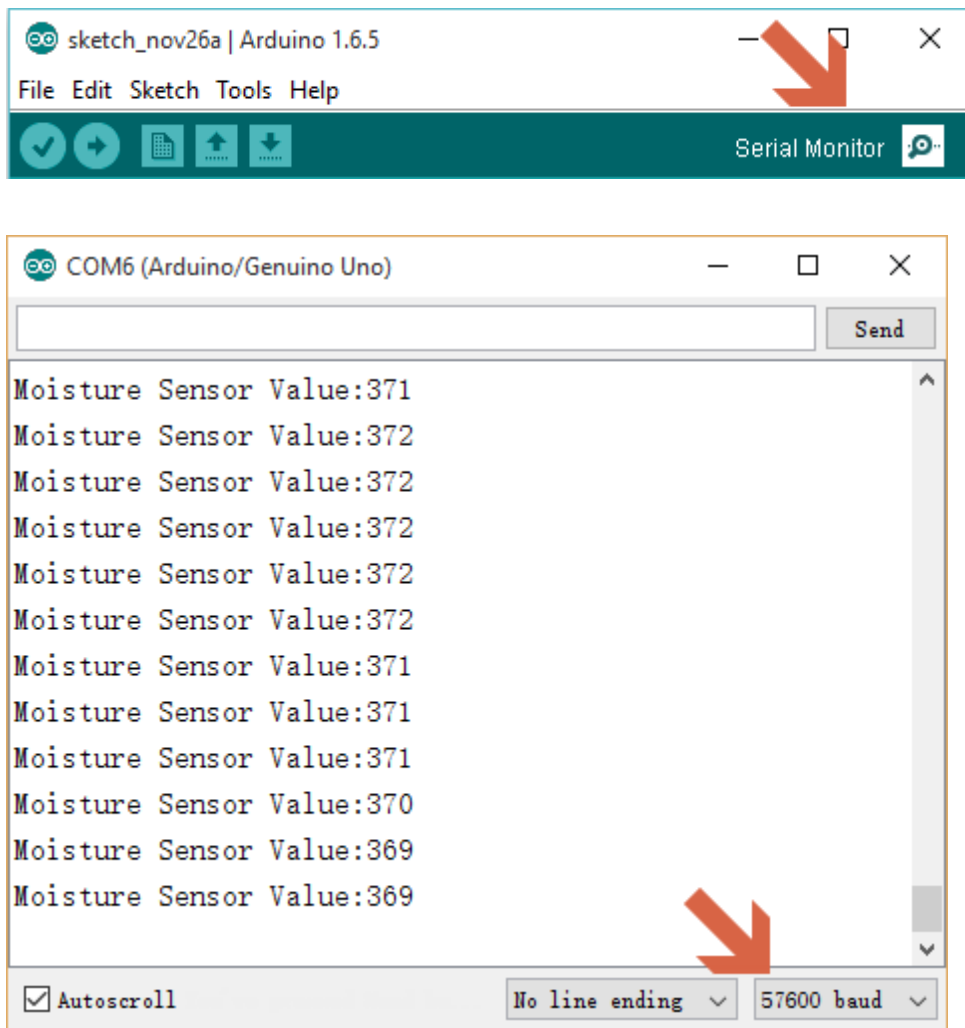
sketch_nov26a | Arduino 1.6.5

File Edit Sketch Tools Help

Serial Monitor

COM6 (Arduino/Genuino Uno)

Send

Moisture Sensor Value:371
Moisture Sensor Value:372
Moisture Sensor Value:372
Moisture Sensor Value:372
Moisture Sensor Value:372
Moisture Sensor Value:372
Moisture Sensor Value:371
Moisture Sensor Value:371
Moisture Sensor Value:371
Moisture Sensor Value:370
Moisture Sensor Value:369
Moisture Sensor Value:369

Autoscroll

No line ending

57600 baud